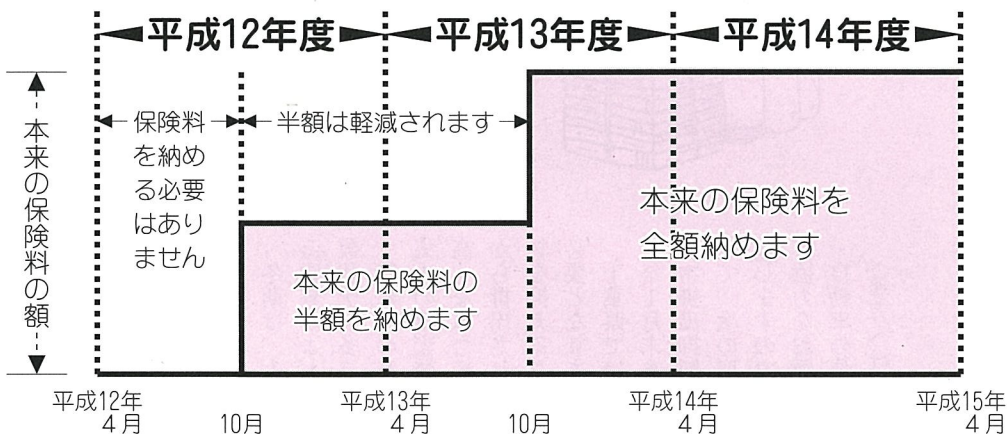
平成12年度　平成13年度　平成14年度

本来の保険料の額

保険料を納める必要はありません

半額は軽減されます

本来の保険料の半額を納めます

本来の保険料を全額納めます

平成12年4月　10月　平成13年4月　10月　平成14年4月　平成15年4月